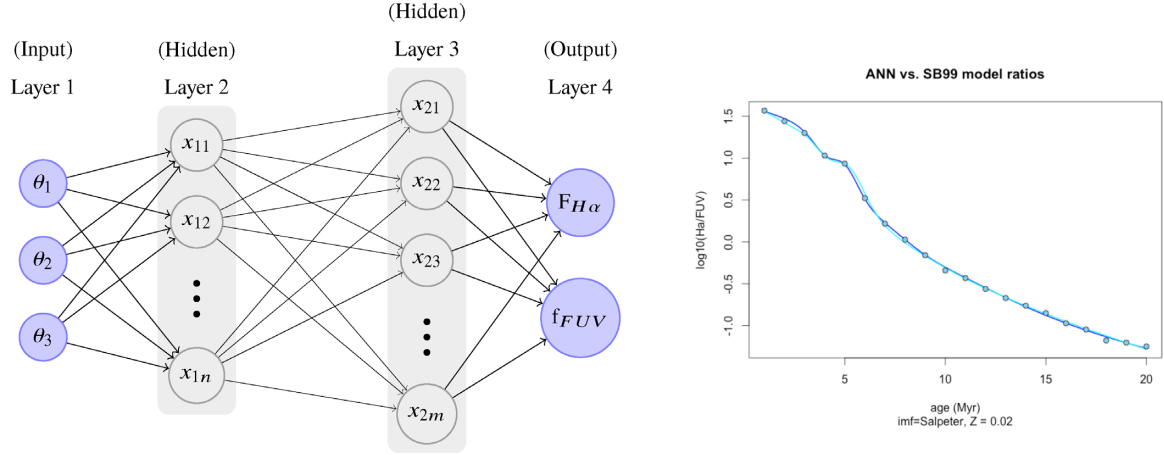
(Input)
Layer 1

(Hidden)
Layer 2

(Hidden)
Layer 3

(Output)
Layer 4

$\theta_1$
$\theta_2$
$\theta_3$

$x_{11}$
$x_{12}$
$x_{1n}$

$x_{21}$
$x_{22}$
$x_{23}$
$x_{2m}$

$F_{H\alpha}$
$f_{FUV}$

ANN vs. SB99 model ratios

log10(Ha/FUV)

1.5
1.0
0.5
0.0
-0.5
-1.0

5
10
15
20

age (Myr)
imf=Salpeter, Z = 0.02